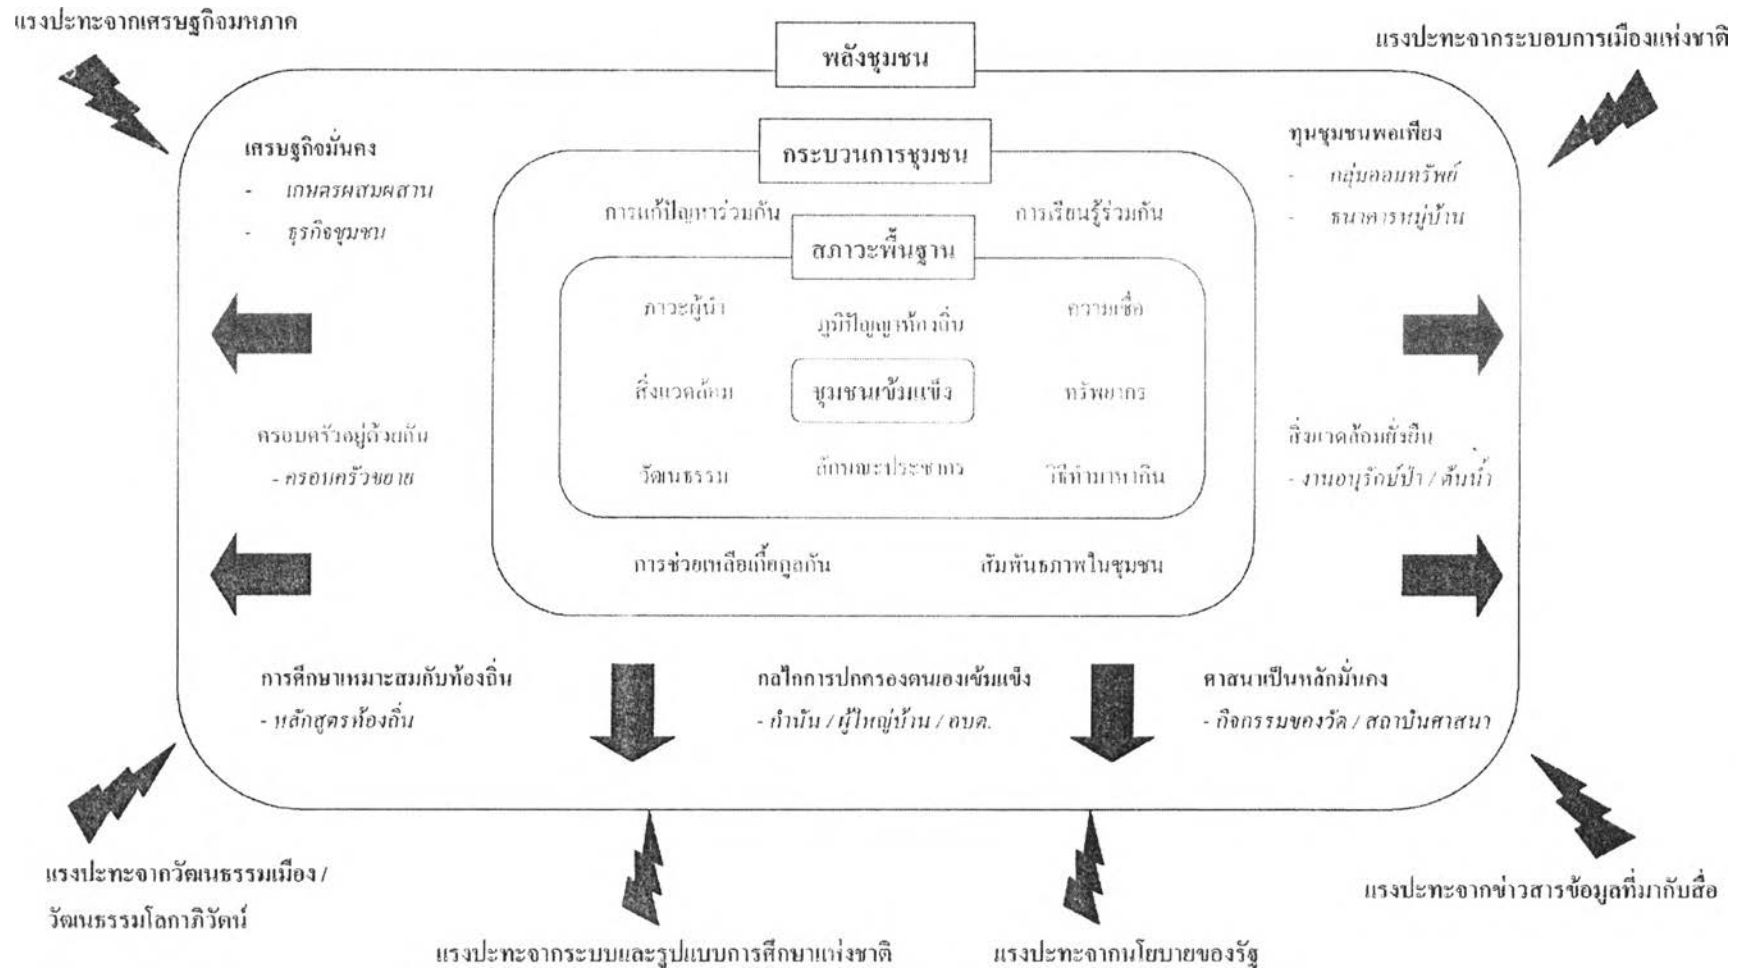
แรงปะทะจากเศรษฐกิจมหภาค

แรงปะทะจากระบอบการเมืองแห่งชาติ

พลังชุมชน

เศรษฐกิจมั่นคง
- เกษตรผสมผสาน
- ธุรกิจชุมชน

กระบวนการชุมชน

ทุนชุมชนพอเพียง
- กลุ่มออมทรัพย์
- ธนาคารหมู่บ้าน

การแก้ปัญหาร่วมกัน

การเรียนรู้ร่วมกัน

สภาวะพื้นฐาน

ภาวะผู้นำ

ภูมิปัญญาท้องถิ่น

ความเชื่อ

สิ่งแวดล้อม

ชุมชนเข้มแข็ง

ทรัพยากร

ครอบครัวอยู่ด้วยกัน
- ครอบครัวขยาย

สิ่งแวดล้อมยั่งยืน
- งานอนุรักษ์ป่า / ต้นน้ำ

วัฒนธรรม

ลักษณะประชากร

วิถีทำมาหากิน

การช่วยเหลือเกื้อกูลกัน

สัมพันธภาพในชุมชน

การศึกษาเหมาะสมกับท้องถิ่น
- หลักสูตรท้องถิ่น

กลไกการปกครองตนเองเข้มแข็ง
- กำนัน / ผู้ใหญ่บ้าน / อบต.

ศาสนาเป็นหลักมั่นคง
- กิจกรรมของวัด / สถาบันศาสนา

แรงปะทะจากวัฒนธรรมเมือง /
วัฒนธรรมโลกาภิวัตน์

แรงปะทะจากข่าวสารข้อมูลที่มากับสื่อ

แรงปะทะจากระบบและรูปแบบการศึกษาแห่งชาติ

แรงปะทะจากนโยบายของรัฐ